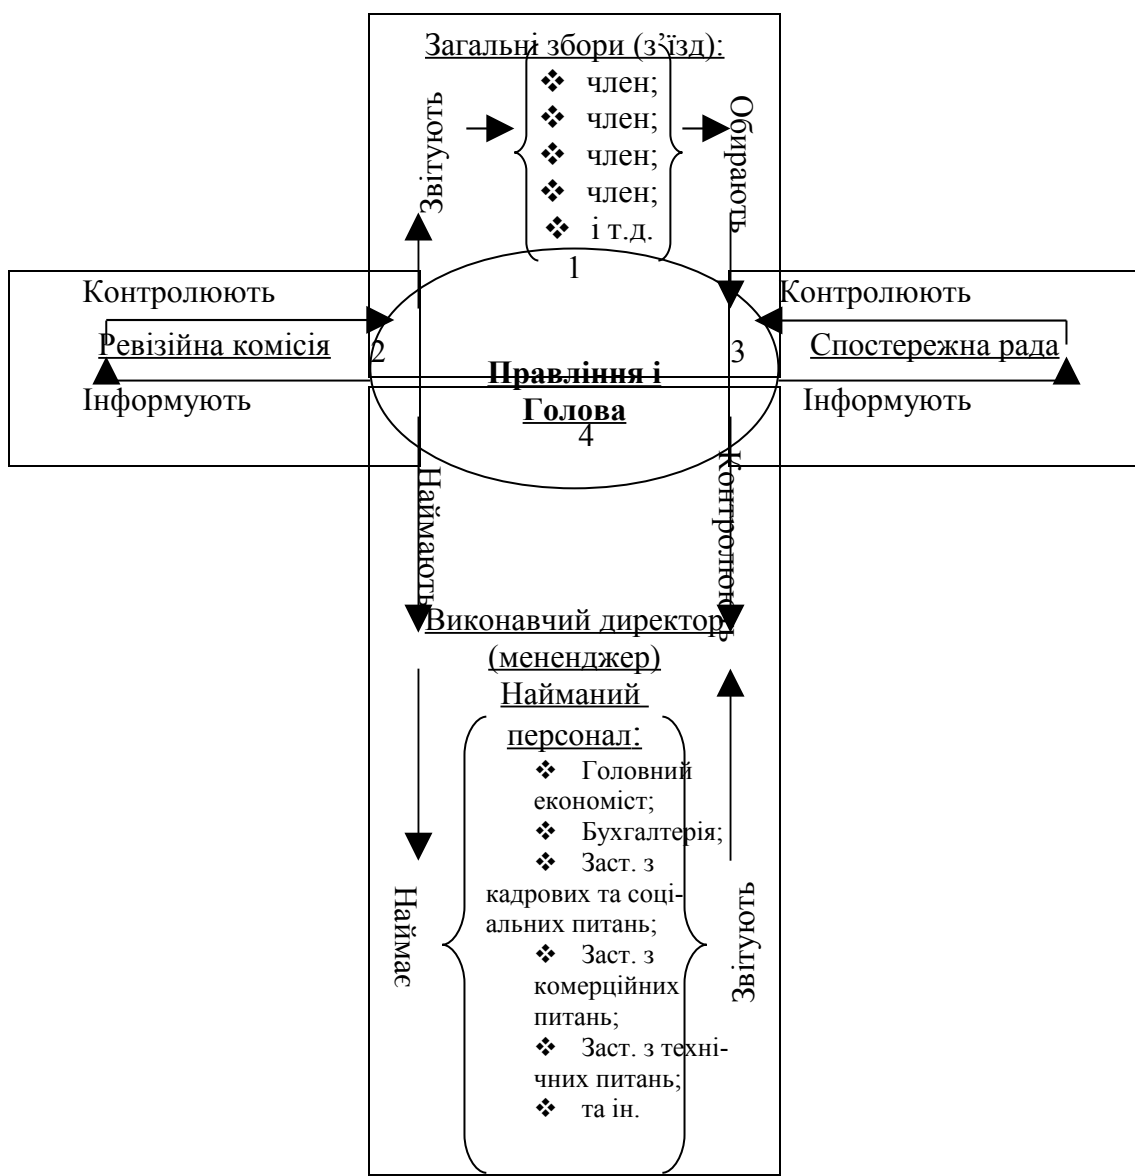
Загальні збори (з'їзд):
❖ член;
❖ член;
❖ член;
❖ член;
❖ і т.д.
1

Звітують

Обирають

Контролюють

Ревізійна комісія 2

Інформують

Контролюють

3 Спостережна рада

Інформують

Правління і Голова
4

Наймають

Контролюють

Виконавчий директор (мененджер)

Найманий персонал:
❖ Головний економіст;
❖ Бухгалтерія;
❖ Заст. з кадрових та соціальних питань;
❖ Заст. з комерційних питань;
❖ Заст. з технічних питань;
❖ та ін.

Наймає

Звітують